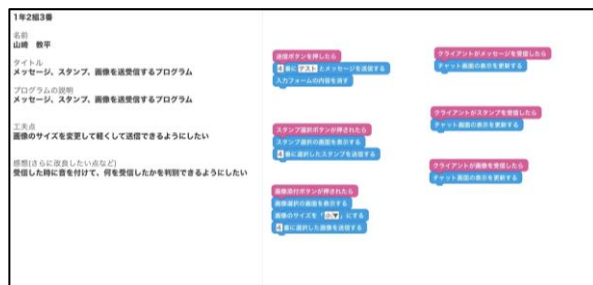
1年2組3番

名前
山崎　教平

タイトル
メッセージ、スタンプ、画像を送受信するプログラム

プログラムの説明
メッセージ、スタンプ、画像を送受信するプログラム

工夫点
画像のサイズを変更して軽くして送信できるようにしたい

感想(さらに改良したい点など)
受信した時に音を付けて、何を受信したかを判別できるようにしたい

送信ボタンを押したら
全 者に テキスト とメッセージを送信する
入力フォームの内容を消す

スタンプ送信ボタンが押されたら
スタンプ選択の画面を表示する
全 者に選択したスタンプを送信する

画像添付ボタンが押されたら
画像選択の画面を表示する
画像のサイズを「 小 」にする
全 者に選択した画像を送信する

クライアントがメッセージを受信したら
チャット画面の表示を更新する

クライアントがスタンプを受信したら
チャット画面の表示を更新する

クライアントが画像を受信したら
チャット画面の表示を更新する